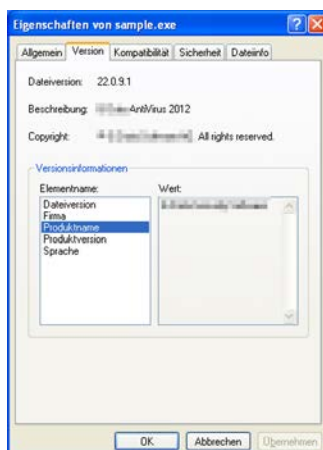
Eigenschaften von sample.exe

Allgemein | Version | Kompatibilität | Sicherheit | Dateiinfo

Dateiversion: 22.0.9.1

Beschreibung: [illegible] AntiVirus 2012

Copyright: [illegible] All rights reserved.

Versionsinformationen

Elementname:
Dateiversion
Firma
Produktname
Produktversion
Sprache

Wert:
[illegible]

OK | Abbrechen | Übernehmen